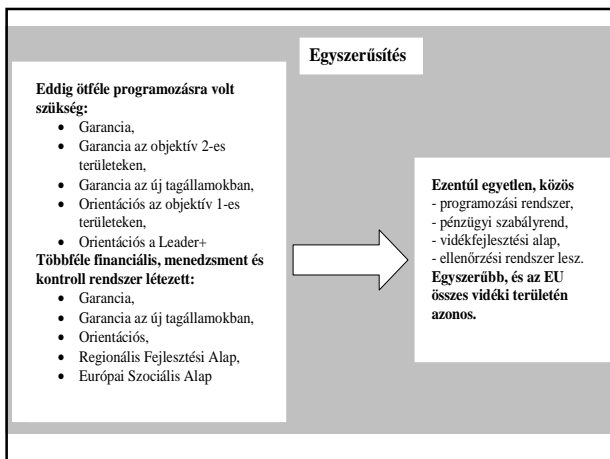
Egyszerűsítés

Eddig ötféle programozásra volt szükség:
- Garancia,
- Garancia az objektív 2-es területeken,
- Garancia az új tagállamokban,
- Orientációs az objektív 1-es területeken,
- Orientációs a Leader+

Többféle financiális, menedzsment és kontroll rendszer létezett:
- Garancia,
- Garancia az új tagállamokban,
- Orientációs,
- Regionális Fejlesztési Alap,
- Európai Szociális Alap

Ezentúl egyetlen, közös
- programozási rendszer,
- pénzügyi szabályrend,
- vidékfejlesztési alap,
- ellenőrzési rendszer lesz.
Egyszerűbb, és az EU összes vidéki területén azonos.